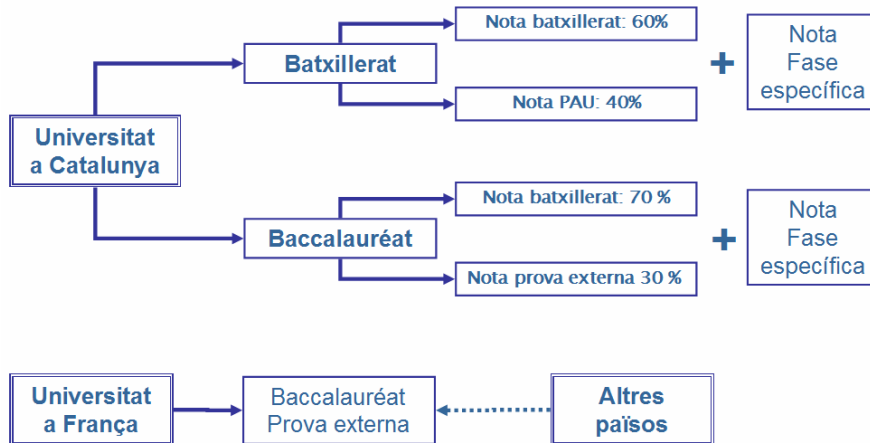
Universitat a Catalunya

Batxillerat

Nota batxillerat: 60%

Nota PAU: 40%

+ Nota Fase específica

Baccalauréat

Nota batxillerat: 70 %

Nota prova externa 30 %

+ Nota Fase específica

Universitat a França

Baccalauréat Prova externa

Altres països